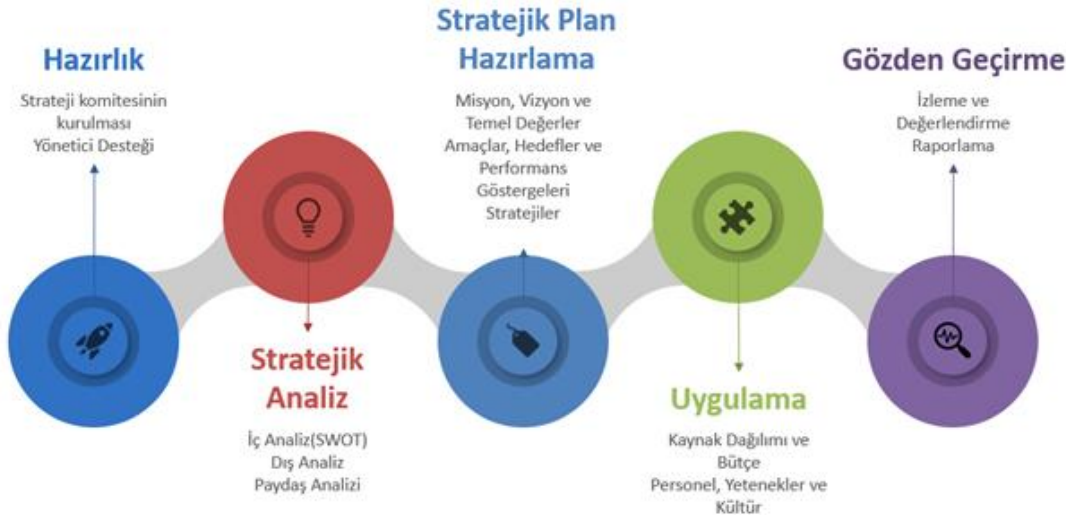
Hazırlık

Strateji komitesinin kurulması
Yönetici Desteği

Stratejik Analiz

İç Analiz(SWOT)
Dış Analiz
Paydaş Analizi

Stratejik Plan Hazırlama

Misyon, Vizyon ve Temel Değerler
Amaçlar, Hedefler ve Performans Göstergeleri
Stratejiler

Uygulama

Kaynak Dağılımı ve Bütçe
Personel, Yetenekler ve Kültür

Gözden Geçirme

İzleme ve Değerlendirme
Raporlama